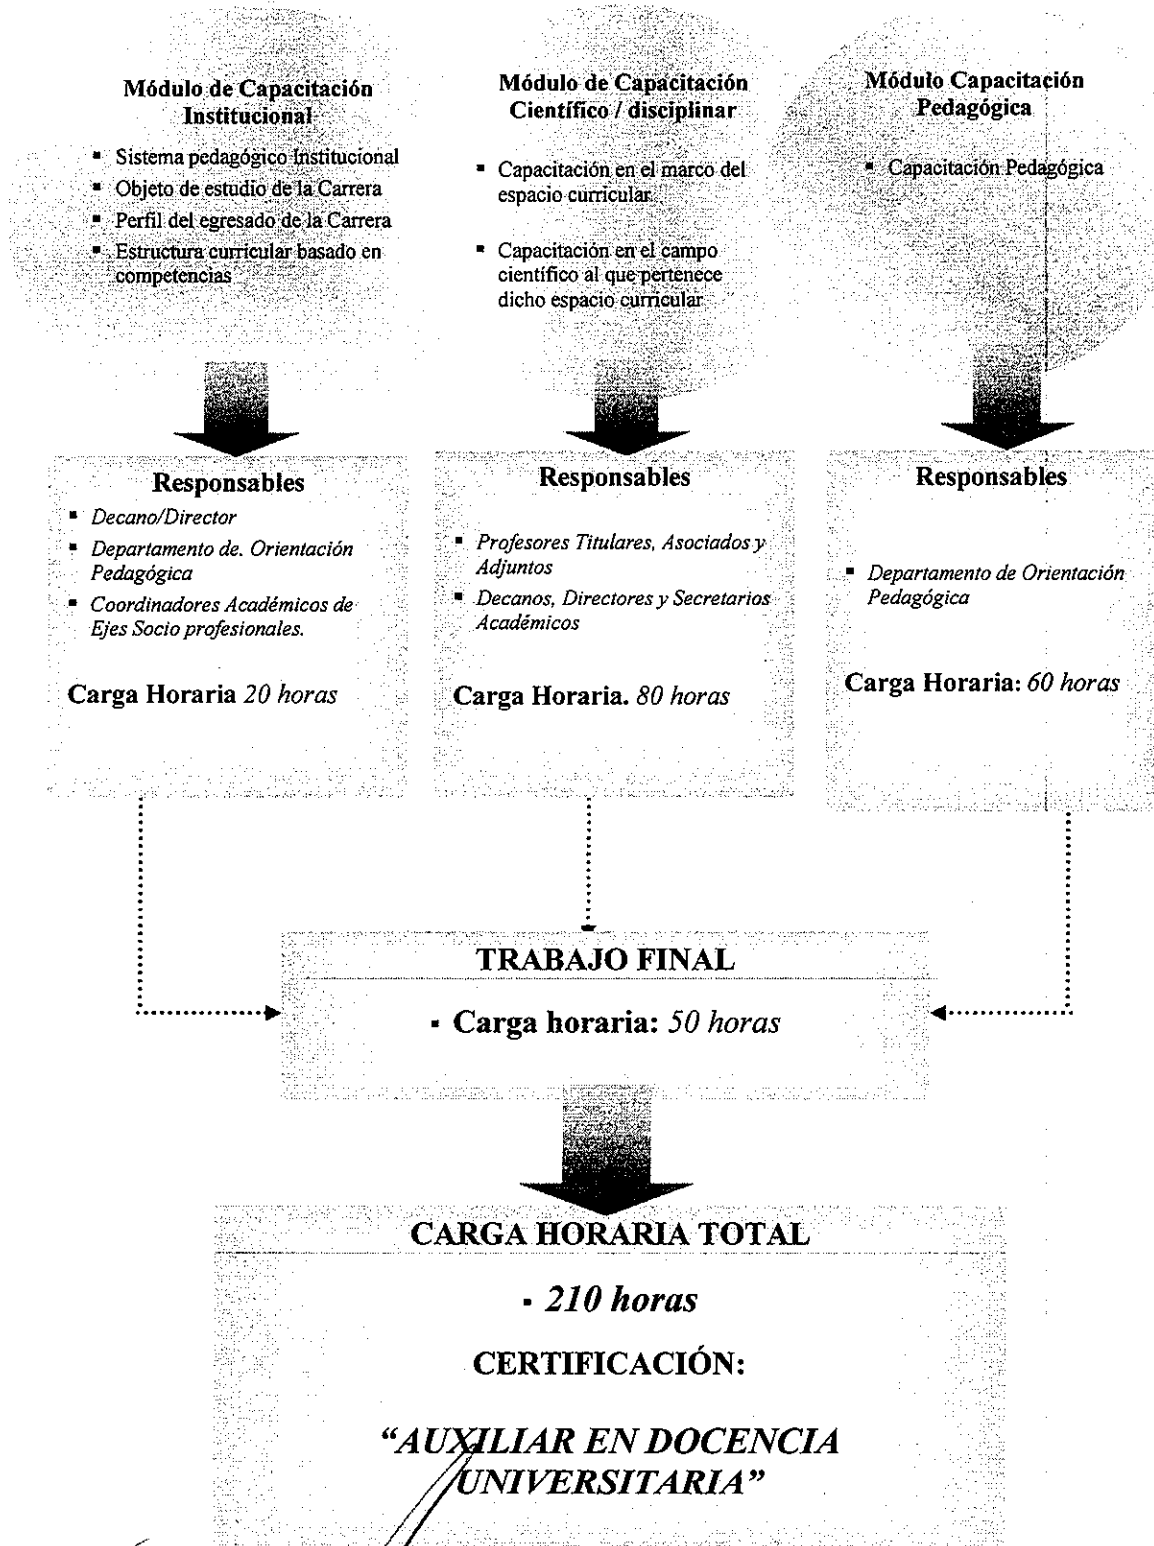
Módulo de Capacitación Institucional

- Sistema pedagógico Institucional
- Objeto de estudio de la Carrera
- Perfil del egresado de la Carrera
- Estructura curricular basado en competencias

Módulo de Capacitación Científico / disciplinar

- Capacitación en el marco del espacio curricular
- Capacitación en el campo científico al que pertenece dicho espacio curricular

Módulo Capacitación Pedagógica

- Capacitación Pedagógica

Responsables

- *Decano/Director*
- *Departamento de. Orientación Pedagógica*
- *Coordinadores Académicos de Ejes Socio profesionales.*

Carga Horaria *20 horas*

Responsables

- *Profesores Titulares, Asociados y Adjuntos*
- *Decanos, Directores y Secretarios Académicos*

Carga Horaria. *80 horas*

Responsables

- *Departamento de Orientación Pedagógica*

Carga Horaria: *60 horas*

TRABAJO FINAL

- Carga horaria: *50 horas*

CARGA HORARIA TOTAL

- *210 horas*

CERTIFICACIÓN:

*"AUXILIAR EN DOCENCIA UNIVERSITARIA"*